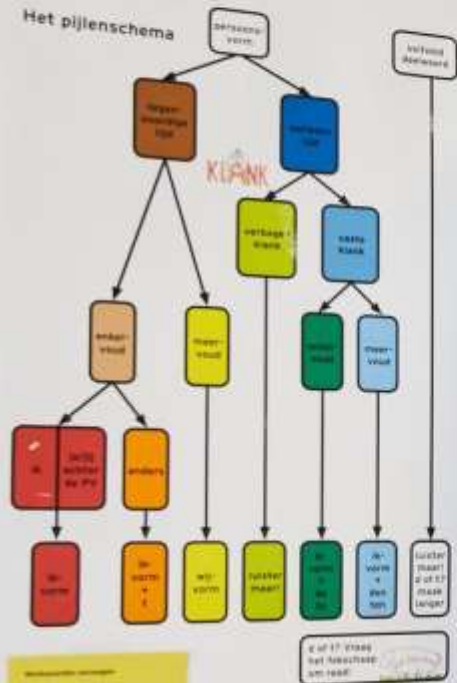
Het pijlenschema

persoonsvorm

tegenwoordige tijd

verleden tijd

voltooid deelwoord

KLANK

verlenging - klank

laatste klank

enkelvoud

meervoud

meervoud

enkelvoud

meervoud

ik

(wij) achter de pv

anders

ik-vorm

ik-vorm + t

wij-vorm

luister maar!

ik-vorm + te(n)

ik-vorm + den (ten)

luister maar! d of t? maak langer

d of t? Vraag het hakschaap om raad!

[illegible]